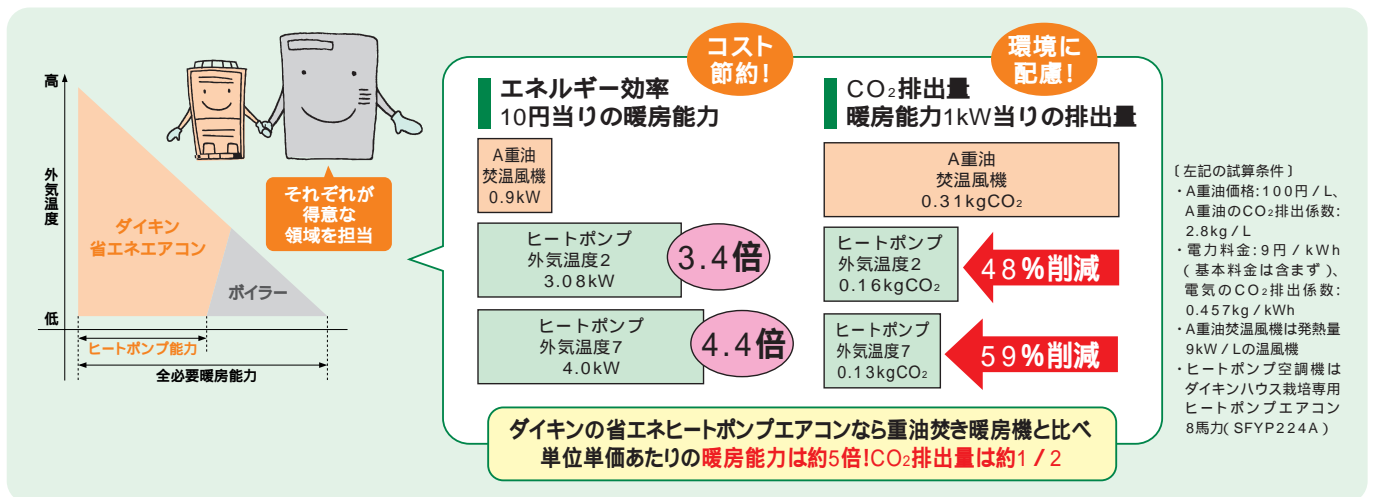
高

外気温度

低

ダイキン
省エネエアコン

ボイラー

ヒートポンプ能力

全必要暖房能力

それぞれが
得意な
領域を担当

コスト
節約！

エネルギー効率
10円当りの暖房能力

A重油
焚温風機
0.9kW

ヒートポンプ
外気温度2
3.08kW

3.4倍

ヒートポンプ
外気温度7
4.0kW

4.4倍

環境に
配慮！

$CO_2$排出量
暖房能力1kW当りの排出量

A重油
焚温風機
0.31kg$CO_2$

ヒートポンプ
外気温度2
0.16kg$CO_2$

48%削減

ヒートポンプ
外気温度7
0.13kg$CO_2$

59%削減

ダイキンの省エネヒートポンプエアコンなら重油焚き暖房機と比べ
単位単価あたりの暖房能力は約5倍!$CO_2$排出量は約1／2

〔左記の試算条件〕
・A重油価格：100円／L、A重油の$CO_2$排出係数：2.8kg／L
・電力料金：9円／kWh（基本料金は含まず）、電気の$CO_2$排出係数：0.457kg／kWh
・A重油焚温風機は発熱量9kW／Lの温風機
・ヒートポンプ空調機はダイキンハウス栽培専用ヒートポンプエアコン8馬力（SFYP224A）